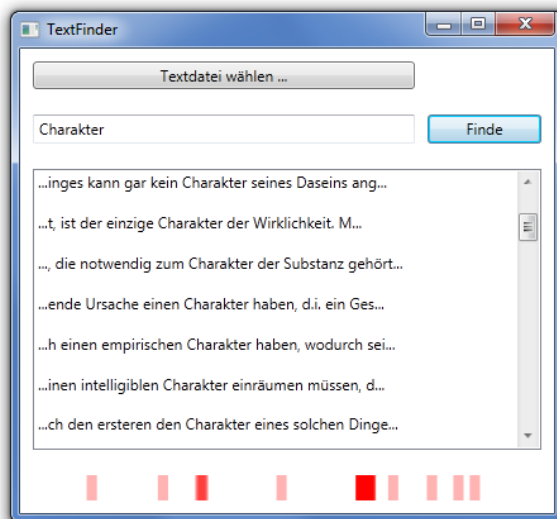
TextFinder

Textdatei wählen ...

Charakter

Finde

...inges kann gar kein Charakter seines Daseins ang...

...t, ist der einzige Charakter der Wirklichkeit. M...

..., die notwendig zum Charakter der Substanz gehört...

...ende Ursache einen Charakter haben, d.i. ein Ges...

...h einen empirischen Charakter haben, wodurch sei...

...inen intelligiblen Charakter einräumen müssen, d...

...ch den ersteren den Charakter eines solchen Dinge...